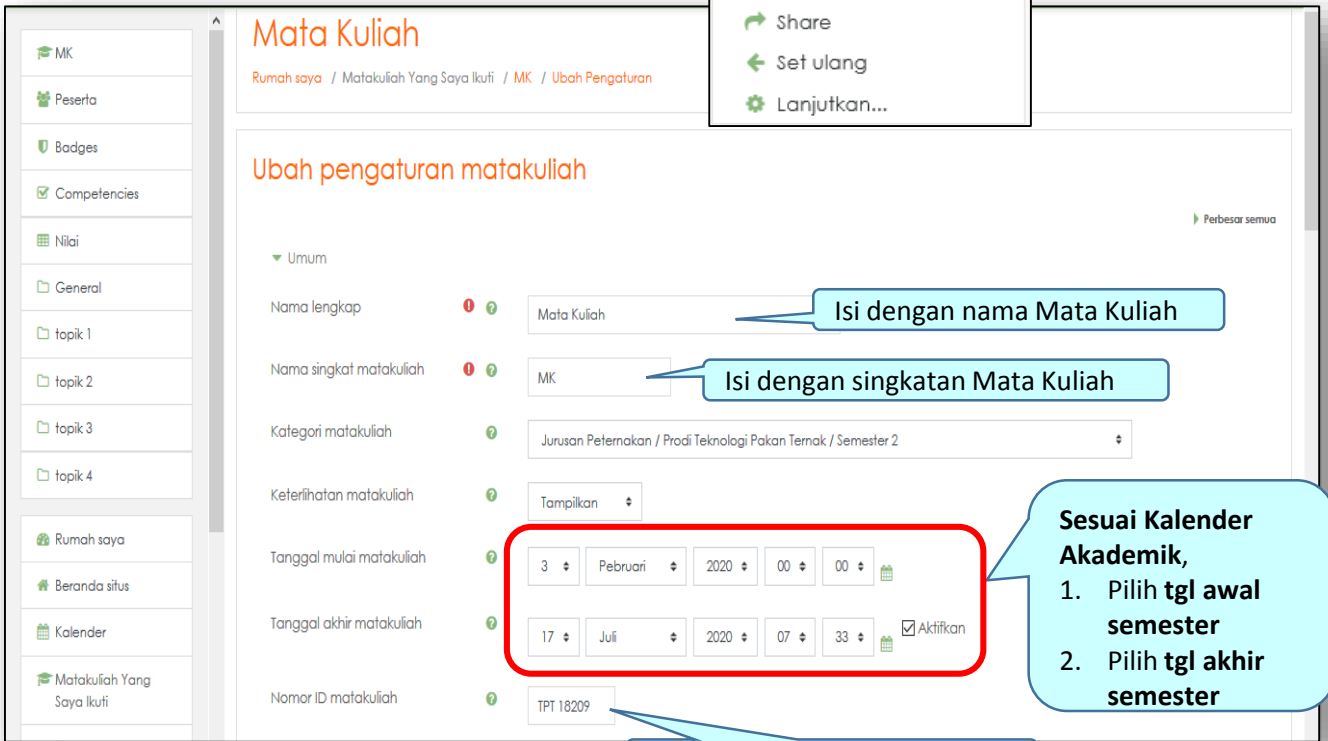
MK
Peserta
Badges
Competencies
Nilai
General
topik 1
topik 2
topik 3
topik 4
Rumah saya
Beranda situs
Kalender
Matakuliah Yang Saya Ikuti

Mata Kuliah
Rumah saya / Matakuliah Yang Saya Ikuti / MK / Ubah Pengaturan

Share
Set ulang
Lanjutkan...

Ubah pengaturan matakuliah

Perbesar semua

Umum

Nama lengkap: Mata Kuliah
Isi dengan nama Mata Kuliah

Nama singkat matakuliah: MK
Isi dengan singkatan Mata Kuliah

Kategori matakuliah: Jurusan Peternakan / Prodi Teknologi Pakan Ternak / Semester 2

Keterlihatan matakuliah: Tampilkan

Tanggal mulai matakuliah: 3 Pebruari 2020 00 00

Tanggal akhir matakuliah: 17 Juli 2020 07 33 Aktifkan

Nomor ID matakuliah: TPT 18209

**Sesuai Kalender Akademik**,
1. Pilih **tgl awal semester**
2. Pilih **tgl akhir semester**